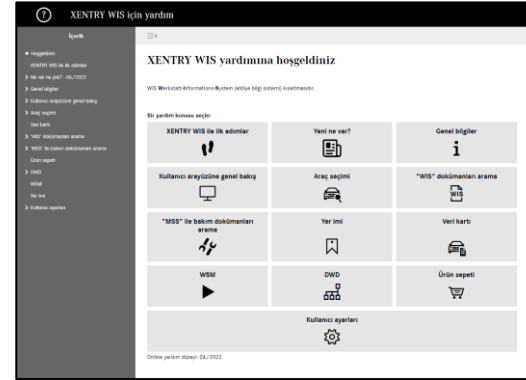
XENTRY WIS için yardım

İçerik

Hoşgeldiniz
XENTRY WIS ile ilk adımlar
Ne var ne yok? - 06/2022
Genel bilgiler
Kullanıcı arayüzüne genel bakış
Araç seçimi
Veri kartı
"WIS" dokümanları arama
"MSS" ile bakım dokümanları arama
Ürün sepeti
DWD
WSM
Yer imi
Kullanıcı ayarları

XENTRY WIS yardımına hoşgeldiniz

WIS Werkstatt-Informations-System (atölye bilgi sistemi) kısaltmasıdır.

Bir yardım konusu seçin:

| XENTRY WIS ile ilk adımlar | Yeni ne var? | Genel bilgiler |
|---|---|---|
| Kullanıcı arayüzüne genel bakış | Araç seçimi | "WIS" dokümanları arama |
| "MSS" ile bakım dokümanları arama | Yer imi | Veri kartı |
| WSM | DWD | Ürün sepeti |

Kullanıcı ayarları

WIS

Online yardım düzeyi: 04/2022